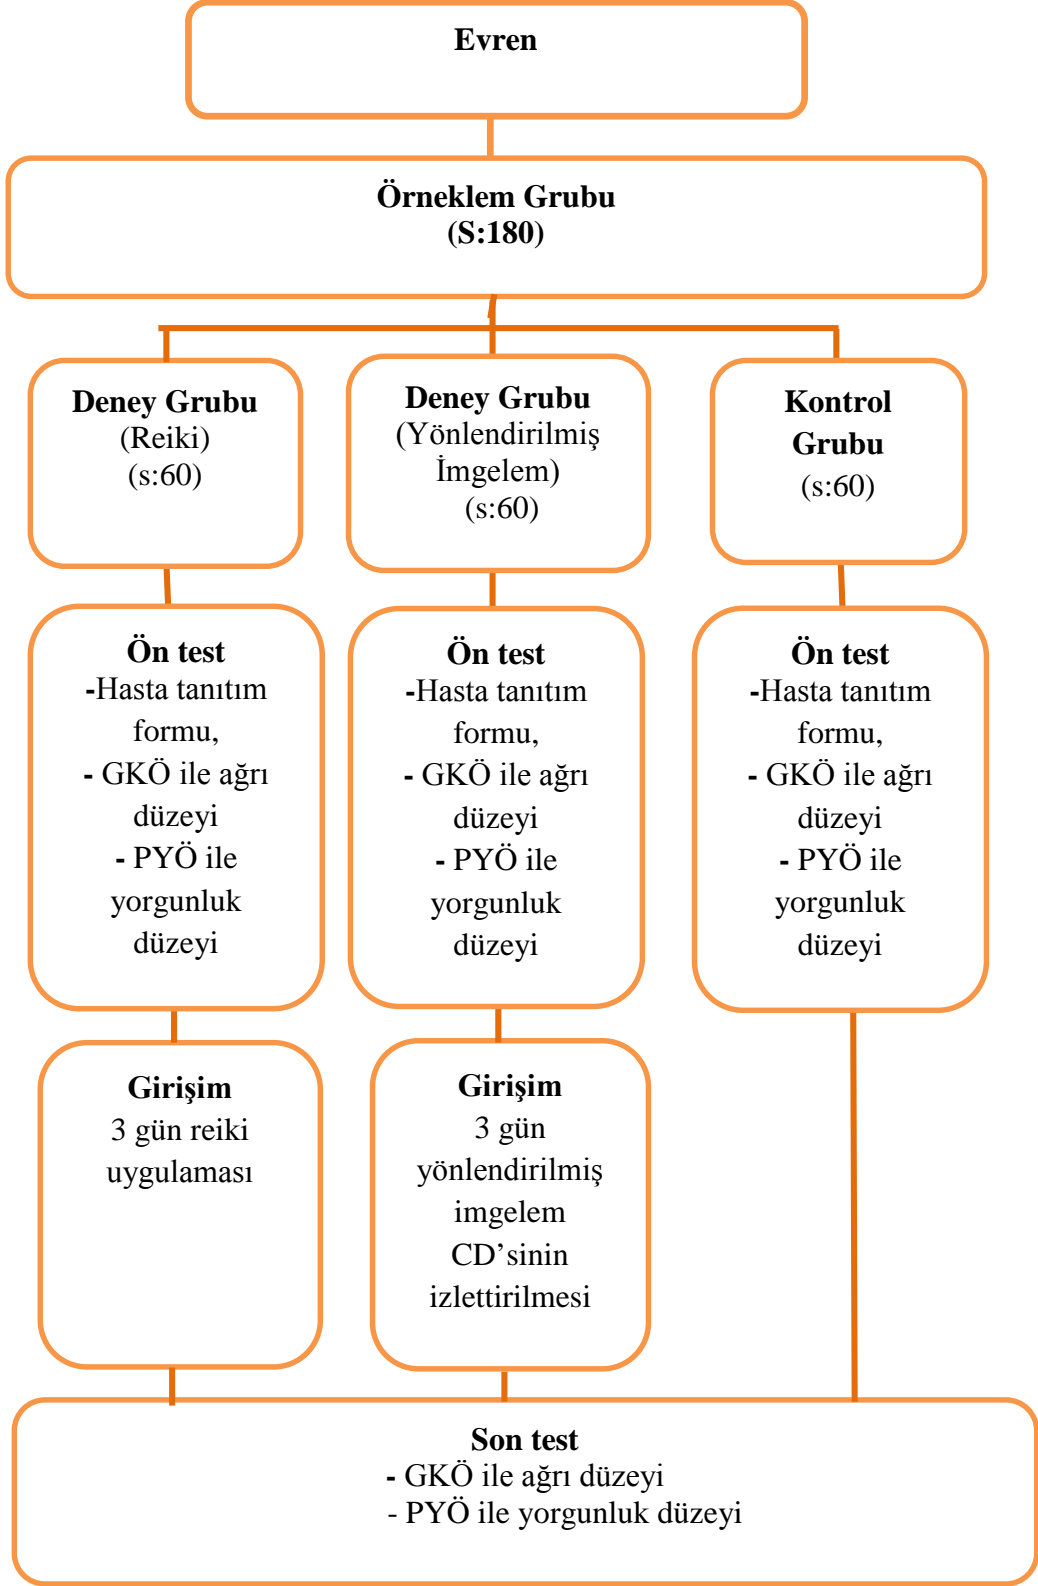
Evren

Örneklem Grubu
(S:180)

Deney Grubu
(Reiki)
(s:60)

Deney Grubu
(Yönlendirilmiş İmgelem)
(s:60)

Kontrol Grubu
(s:60)

Ön test
-Hasta tanıtım formu,
- GKÖ ile ağrı düzeyi
- PYÖ ile yorgunluk düzeyi

Ön test
-Hasta tanıtım formu,
- GKÖ ile ağrı düzeyi
- PYÖ ile yorgunluk düzeyi

Ön test
-Hasta tanıtım formu,
- GKÖ ile ağrı düzeyi
- PYÖ ile yorgunluk düzeyi

Girişim
3 gün reiki uygulaması

Girişim
3 gün yönlendirilmiş imgelem CD'sinin izlettirilmesi

Son test
- GKÖ ile ağrı düzeyi
- PYÖ ile yorgunluk düzeyi